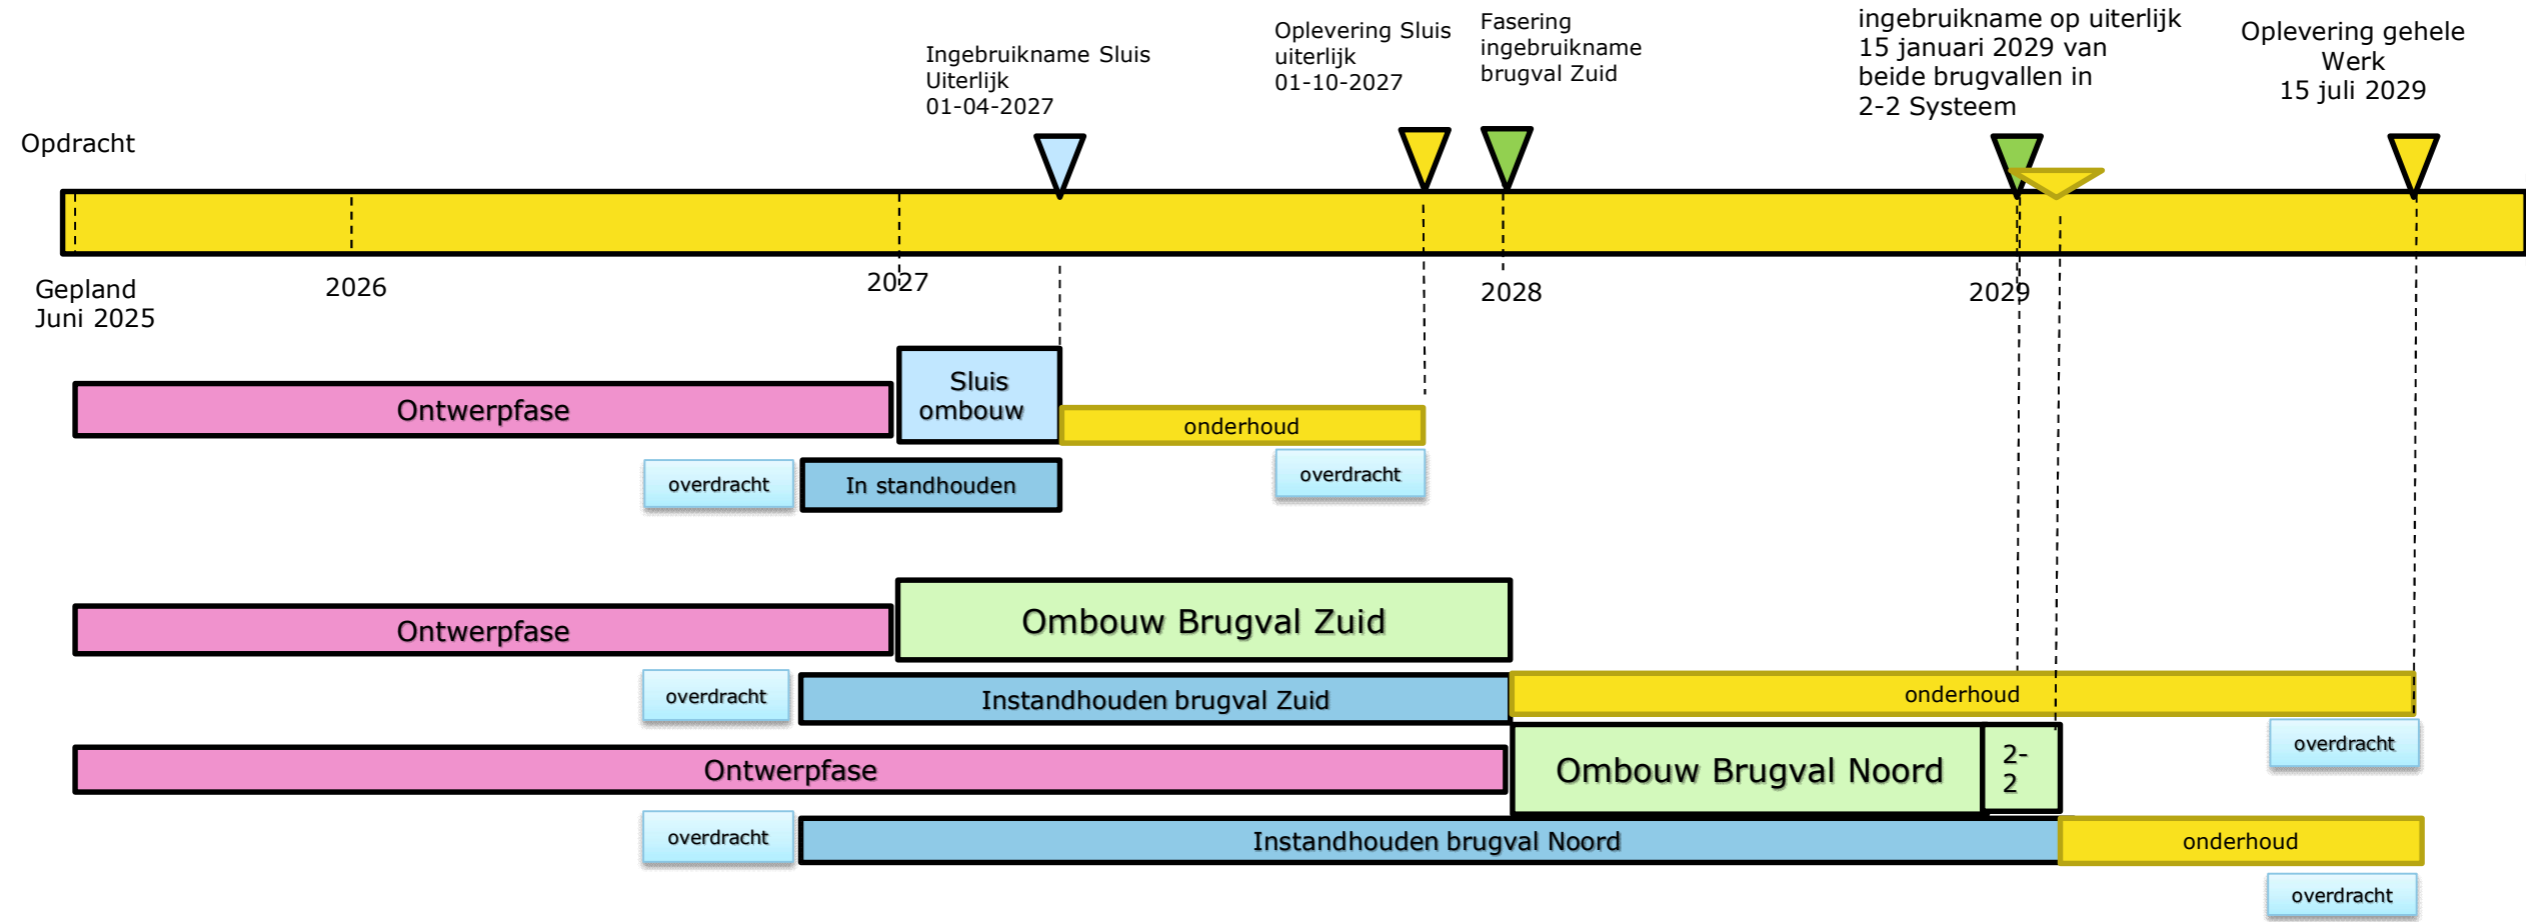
Ingebruikname Sluis Uiterlijk 01-04-2027

Oplevering Sluis uiterlijk 01-10-2027

Fasering ingebruikname brugval Zuid

ingebruikname op uiterlijk 15 januari 2029 van beide brugvallen in 2-2 Systeem

Oplevering gehele Werk 15 juli 2029

Opdracht

Gepland Juni 2025

2026

2027

2028

2029

Sluis ombouw

Ontwerpfase

onderhoud

overdracht

In standhouden

overdracht

Ontwerpfase

Ombouw Brugval Zuid

overdracht

Instandhouden brugval Zuid

onderhoud

overdracht

Ontwerpfase

Ombouw Brugval Noord

2-2

overdracht

Instandhouden brugval Noord

onderhoud

overdracht